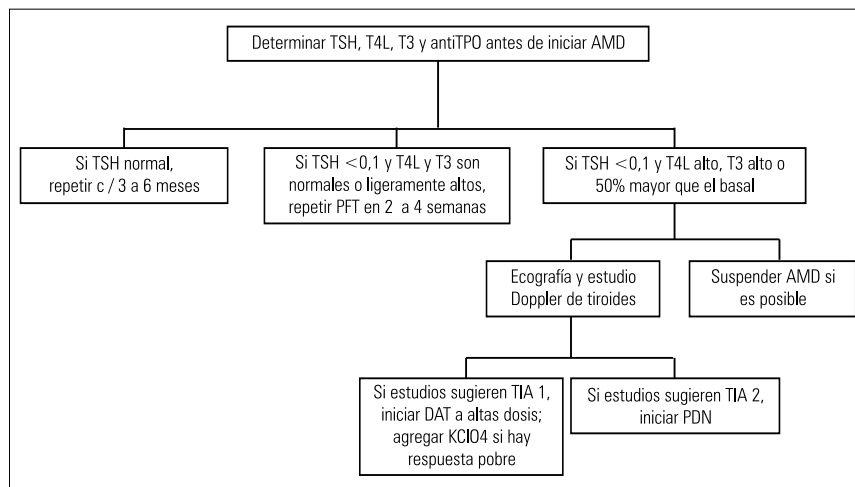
Determinar TSH, T4L, T3 y antiTPO antes de iniciar AMD

Si TSH normal, repetir c / 3 a 6 meses

Si TSH <0,1 y T4L y T3 son normales o ligeramente altos, repetir PFT en 2 a 4 semanas

Si TSH <0,1 y T4L alto, T3 alto o 50% mayor que el basal

Ecografía y estudio Doppler de tiroides

Suspender AMD si es posible

Si estudios sugieren TIA 1, iniciar DAT a altas dosis; agregar KClO4 si hay respuesta pobre

Si estudios sugieren TIA 2, iniciar PDN